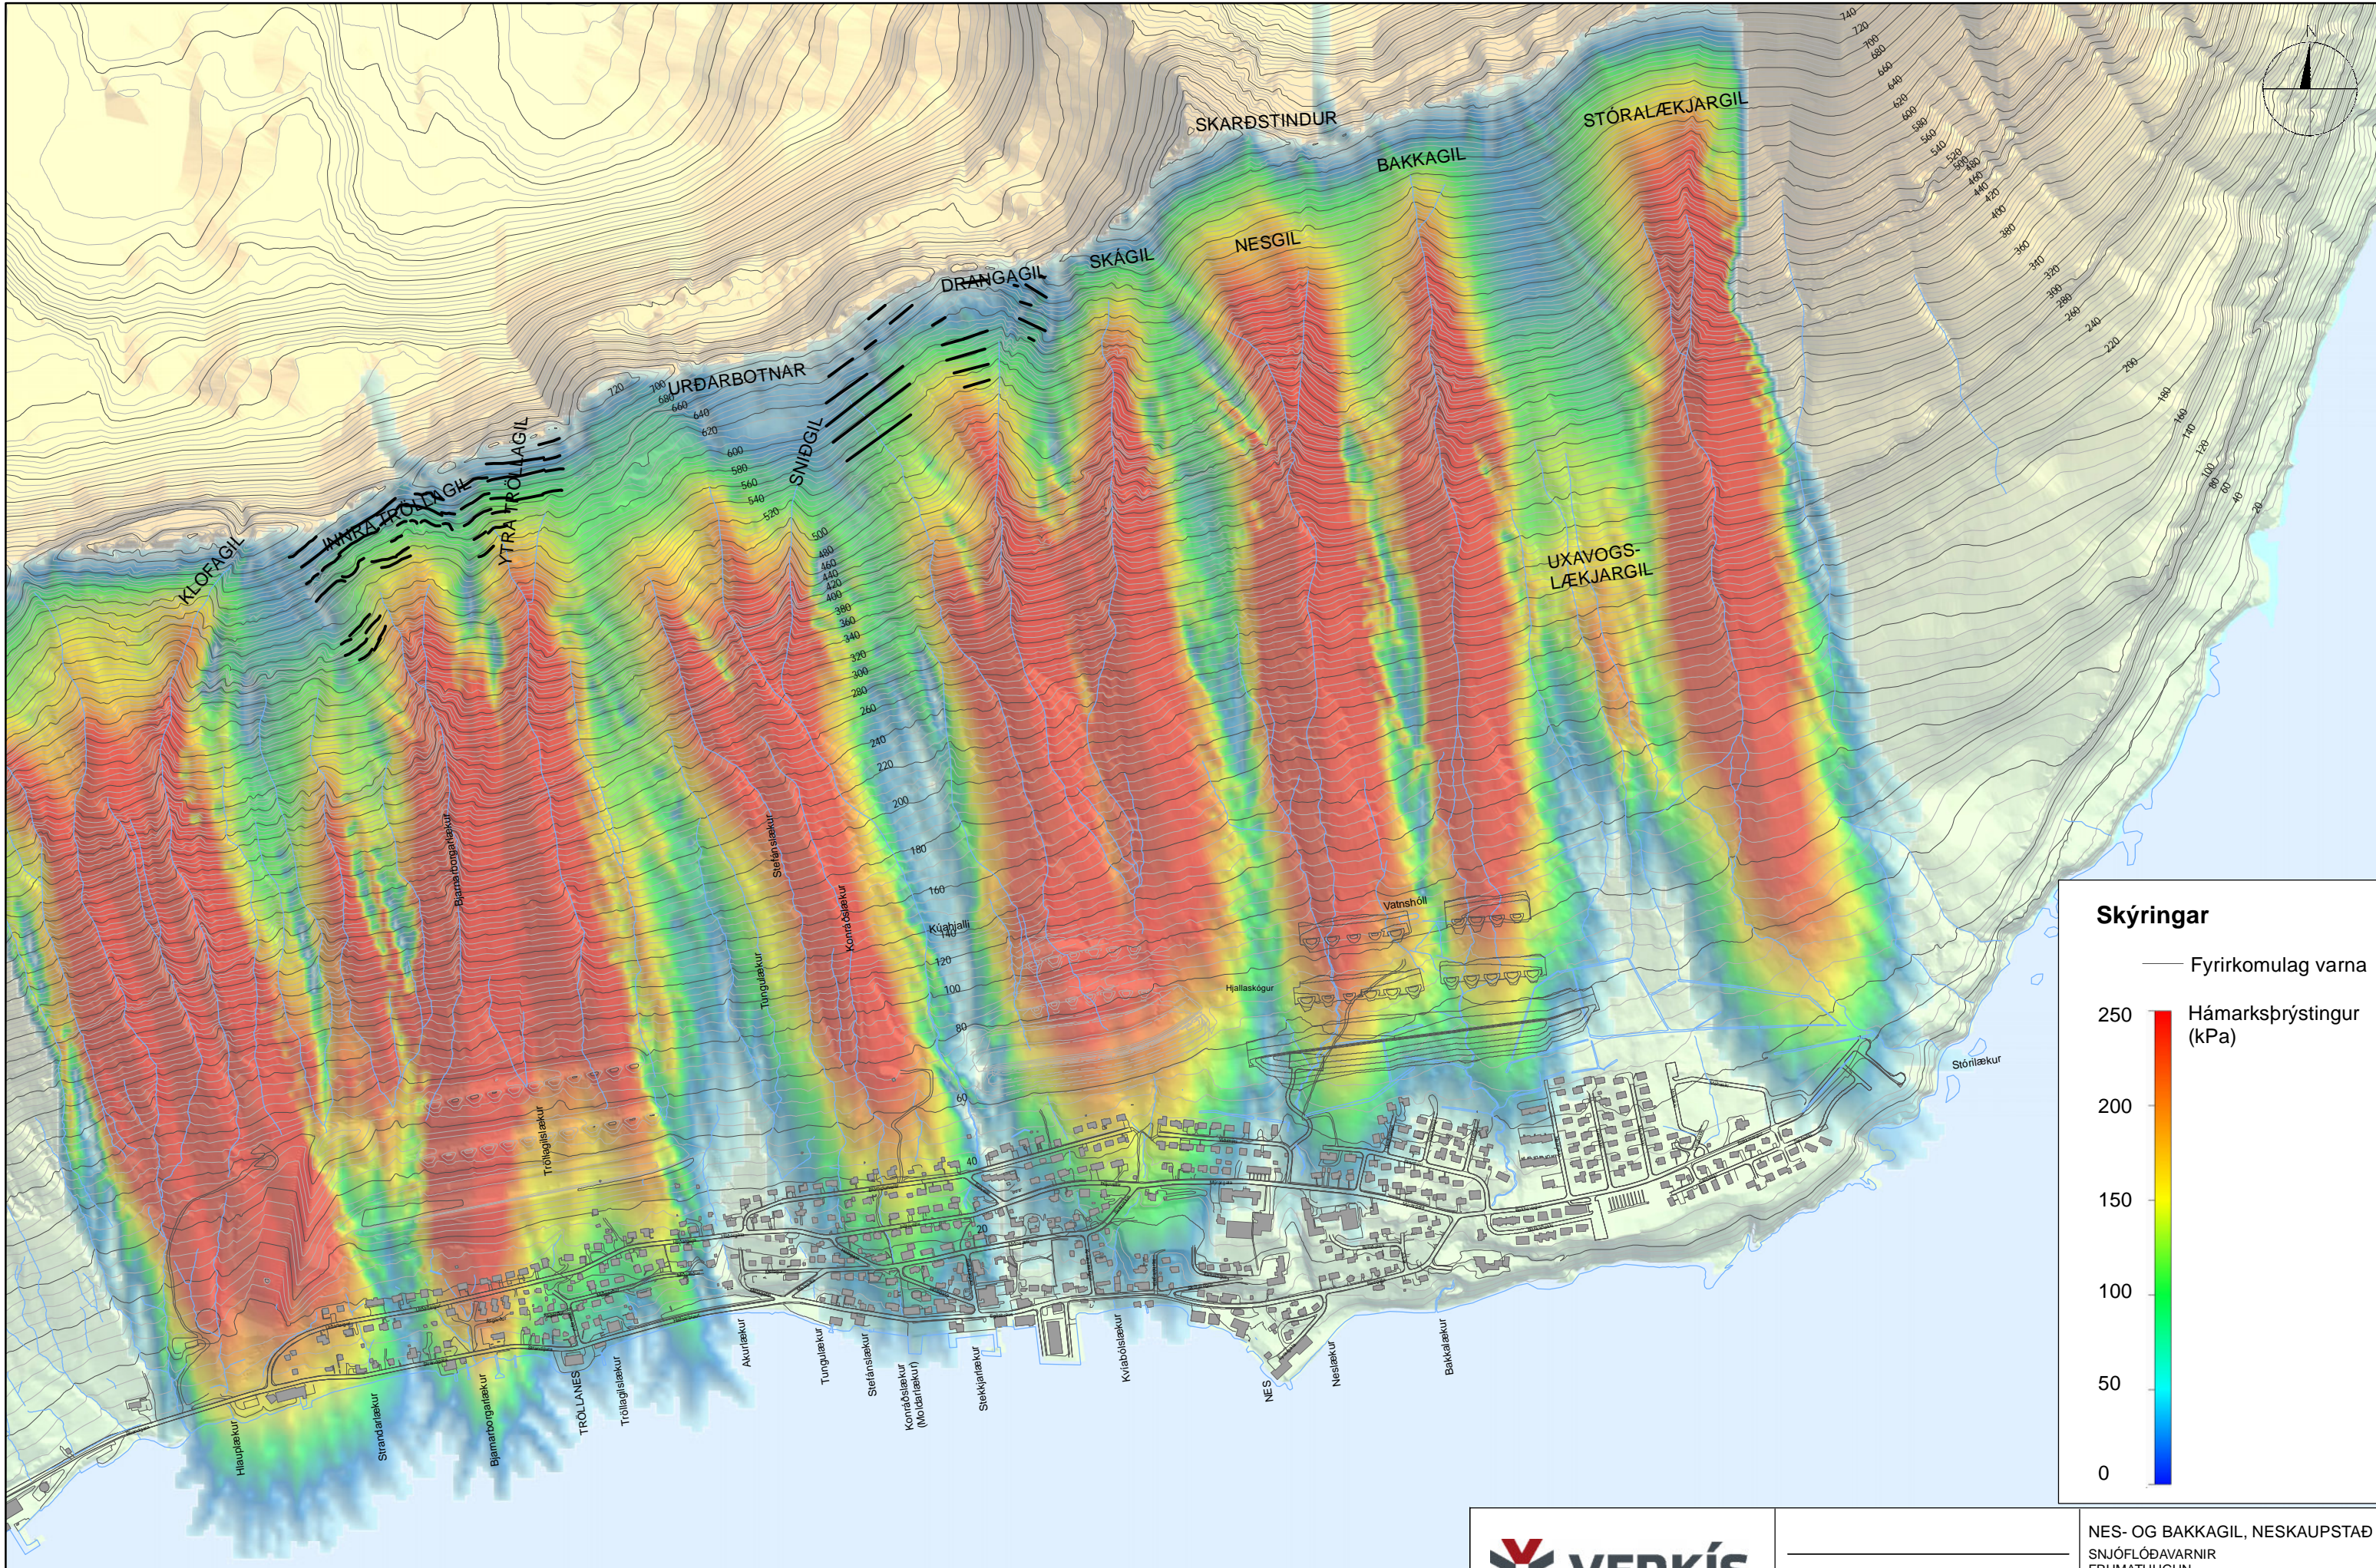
SKARÐSTINDUR
STÓRALÆKJARGIL
BAKKAGIL
NESGIL
SKÁGIL
DRANGAGIL
URÐARBOTNAR
SNIÐGIL
YTRA TRÖLLAGIL
INNRA TRÖLLAGIL
KLOFAGIL
UXAVOGS-LÆKJARGIL

720
700
680
660
640
620
600
580
560
540
520
500
480
460
440
420
400
380
360
340
320
300
280
260
240
220
200
180
160
140
120
100
80
60
40
20

Bjarnarborgarlækur
Tröllagilslækur
Stefánslækur
Tungulækur
Konráðslækur
Kúahjalli
Vatnshóll
Hjallaskógur
Stórilækur

Hauplækur
Standarlækur
Bjarnarborgarlækur
TRÖLLANES
Tröllagilslækur
Akurlækur
Tungulækur
Stefánslækur
Konráðslækur (Mónlaerlækur)
Stekkjarlækur
Kvíabólslækur
NES
Neslækur
Bakkalækur

Skýringar
Fyrirkomulag varna
Hámarksþrýstingur (kPa)
250
200
150
100
50
0

VERKÍS
NES- OG BAKKAGIL, NESKAUPSTAÐ
SNJÓFLÓÐAVARNIR
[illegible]